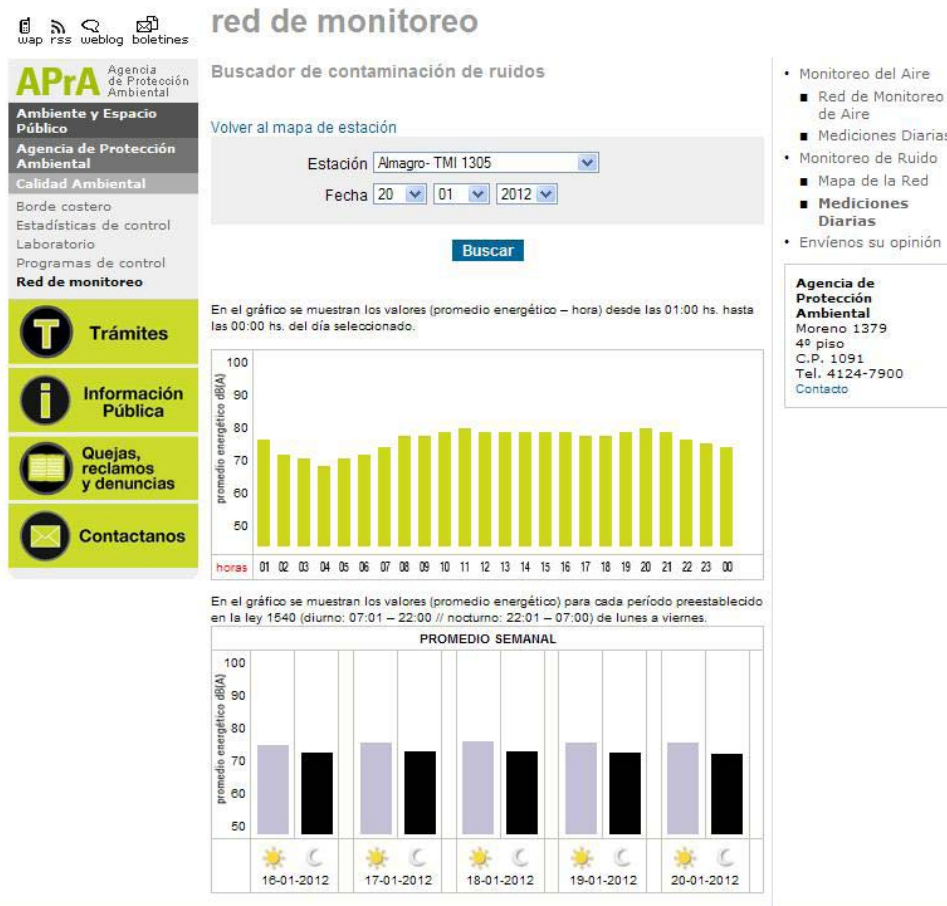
wap rss weblog boletines

red de monitoreo

APrA Agencia de Protección Ambiental

Ambiente y Espacio Público
Agencia de Protección Ambiental
Calidad Ambiental
Borde costero
Estadísticas de control
Laboratorio
Programas de control
Red de monitoreo

Trámites
Información Pública
Quejas, reclamos y denuncias
Contactanos

Buscador de contaminación de ruidos

Volver al mapa de estación

Estación Almagro- TMI 1305
Fecha 20 01 2012

Buscar

En el gráfico se muestran los valores (promedio energético – hora) desde las 01:00 hs. hasta las 00:00 hs. del día seleccionado.

promedio energético dB(A)
100
90
80
70
60
50
horas 01 02 03 04 05 06 07 08 09 10 11 12 13 14 15 16 17 18 19 20 21 22 23 00

En el gráfico se muestran los valores (promedio energético) para cada período preestablecido en la ley 1540 (diurno: 07:01 – 22:00 // nocturno: 22:01 – 07:00) de lunes a viernes.

PROMEDIO SEMANAL
promedio energético dB(A)
100
90
80
70
60
50
16-01-2012 17-01-2012 18-01-2012 19-01-2012 20-01-2012

• Monitoreo del Aire
■ Red de Monitoreo de Aire
■ Mediciones Diarias
• Monitoreo de Ruido
■ Mapa de la Red
■ Mediciones Diarias
• Envíenos su opinión

Agencia de Protección Ambiental
Moreno 1379
4º piso
C.P. 1091
Tel. 4124-7900
Contacto